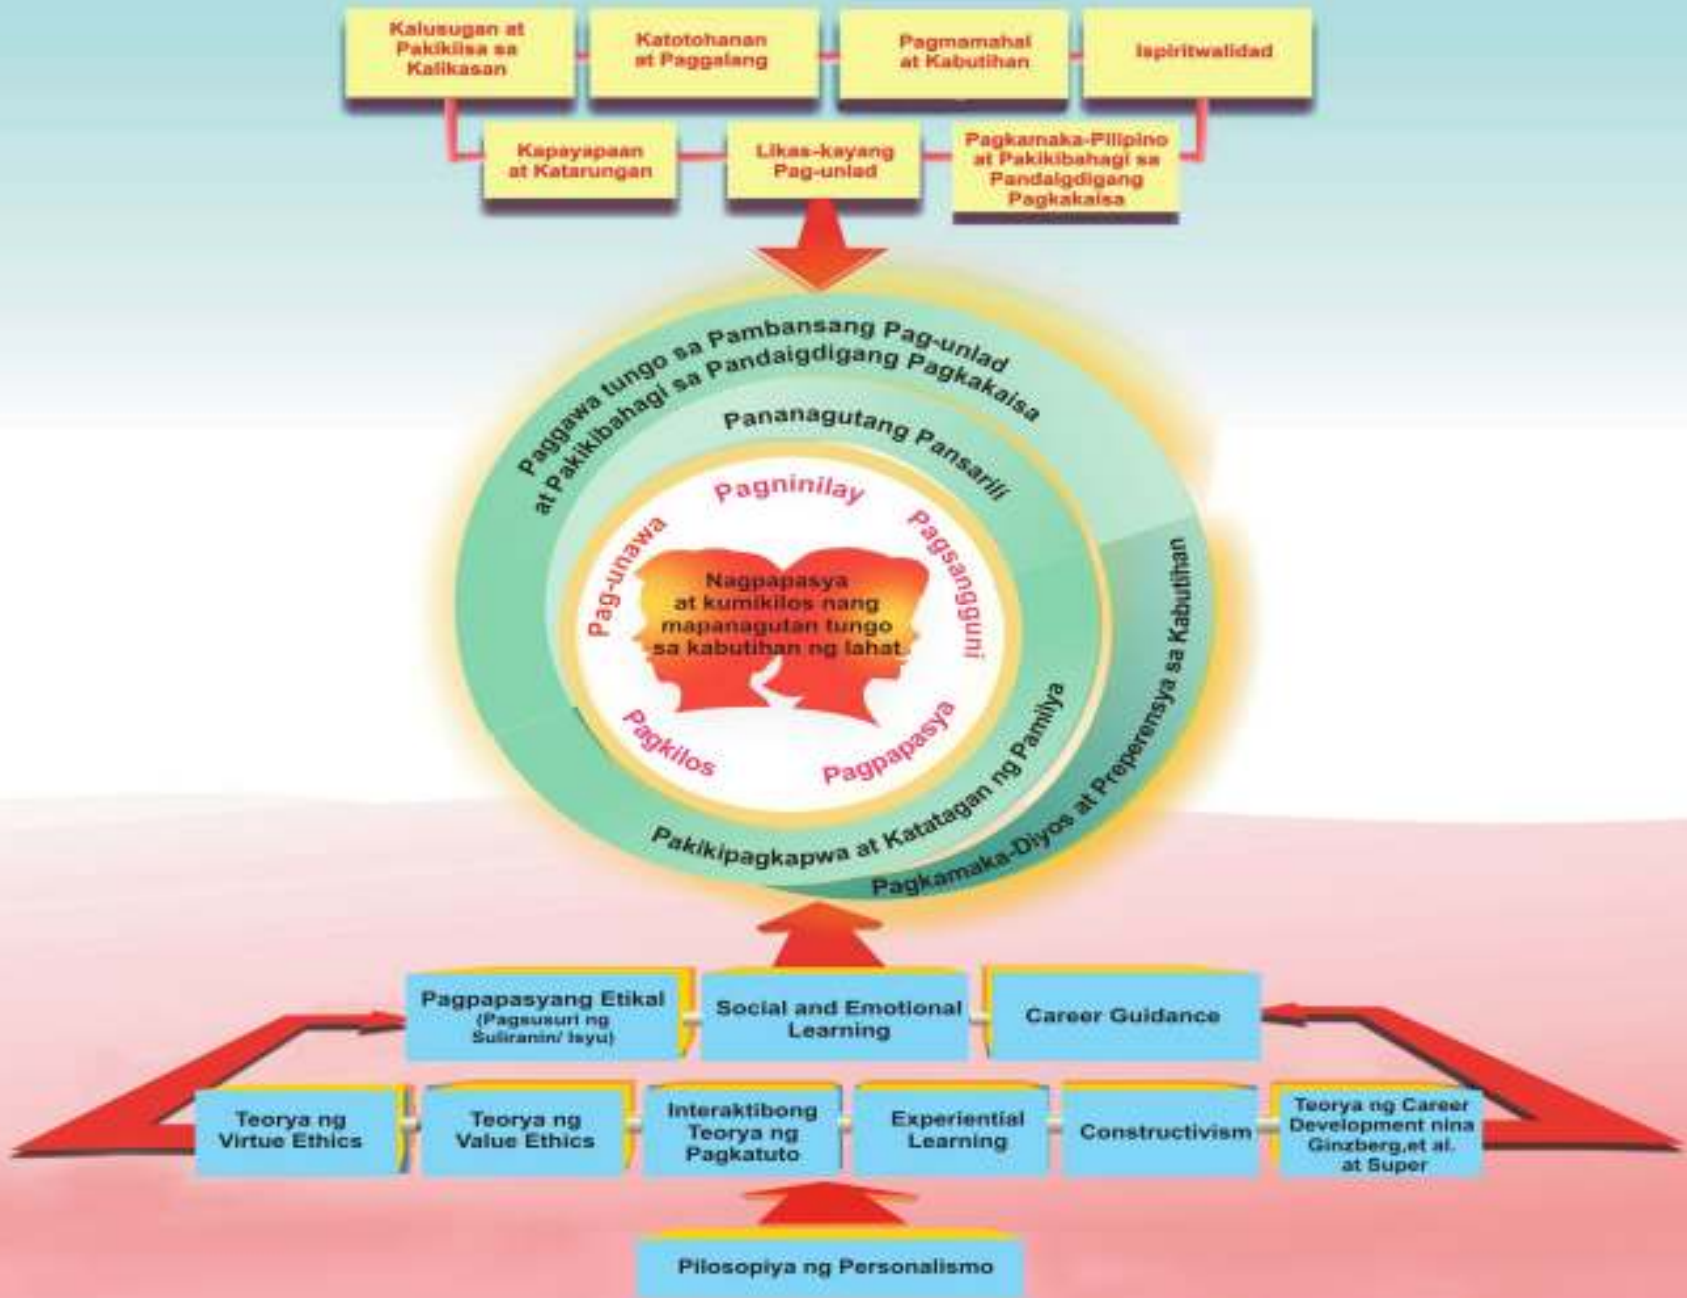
Kalusugan at Pakikiisa sa Kalikasan

Katotohanan at Paggalang

Pagmamahal at Kabutihan

Ispiritwalidad

Kapayapaan at Katarungan

Likas-kayang Pag-unlad

Pagkamaka-Pilipino at Pakikibahagi sa Pandaigdigang Pagkakaisa

Paggawa tungo sa Pambansang Pag-unlad at Pakikibahagi sa Pandaigdigang Pagkakaisa

Pananagutang Pansarili

Pagninilay

Pagsangguni

Pagpapasya

Pagkilos

Pag-unawa

Nagpapasya at kumikilos nang mapanagutan tungo sa kabutihan ng lahat.

Pakikipagkapwa at Katatagan ng Pamilya

Pagkamaka-Diyos at Preperensya sa Kabutihan

Pagpapasyang Etikal (Pagsusuri ng Suliranin/ Isyu)

Social and Emotional Learning

Career Guidance

Teorya ng Virtue Ethics

Teorya ng Value Ethics

Interaktibong Teorya ng Pagkatuto

Experiential Learning

Constructivism

Teorya ng Career Development nina Ginzberg,et al. at Super

Pilosopiya ng Personalismo